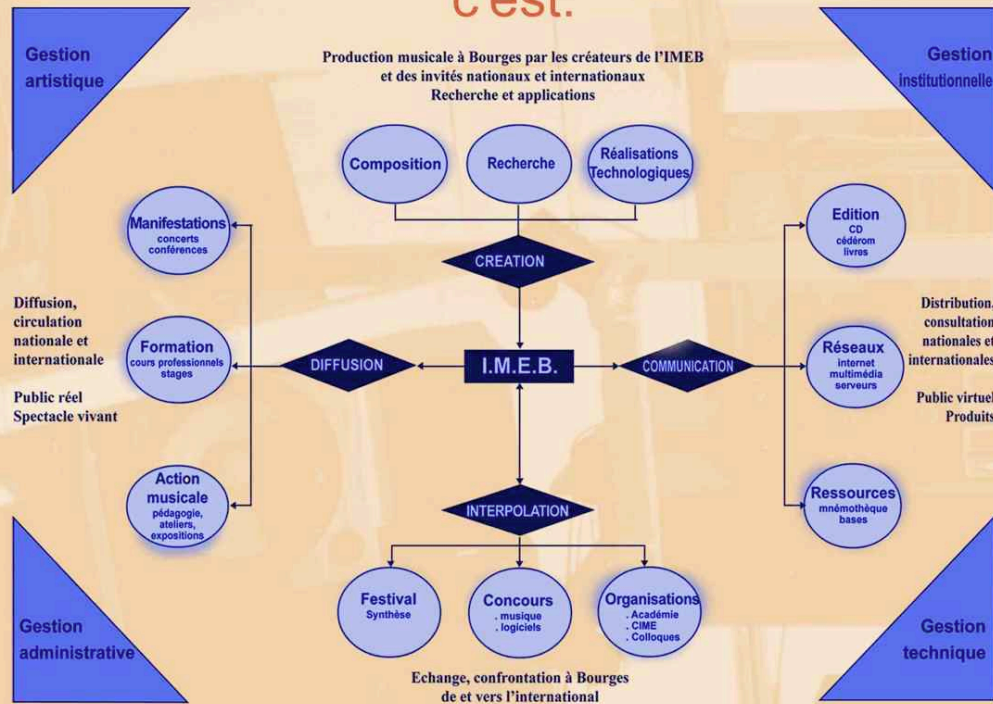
c'est:

Gestion artistique

Gestion institutionnelle

Production musicale à Bourges par les créateurs de l'IMEB et des invités nationaux et internationaux
Recherche et applications

Composition

Recherche

Réalisations Technologiques

CREATION

Manifestations
concerts
conférences

Edition
CD
cédérom
livres

Diffusion, circulation nationale et internationale

Public réel
Spectacle vivant

Formation
cours professionnels
stages

DIFFUSION

I.M.E.B.

COMMUNICATION

Réseaux
internet
multimédia
serveurs

Distribution, consultation nationales et internationales

Public virtuel
Produits

Action musicale
pédagogie,
ateliers,
expositions

INTERPOLATION

Ressources
mnémothèque
bases

Festival
Synthèse

Concours
. musique
. logiciels

Organisations
. Académie
. CIME
. Colloques

Gestion administrative

Gestion technique

Echange, confrontation à Bourges de et vers l'international